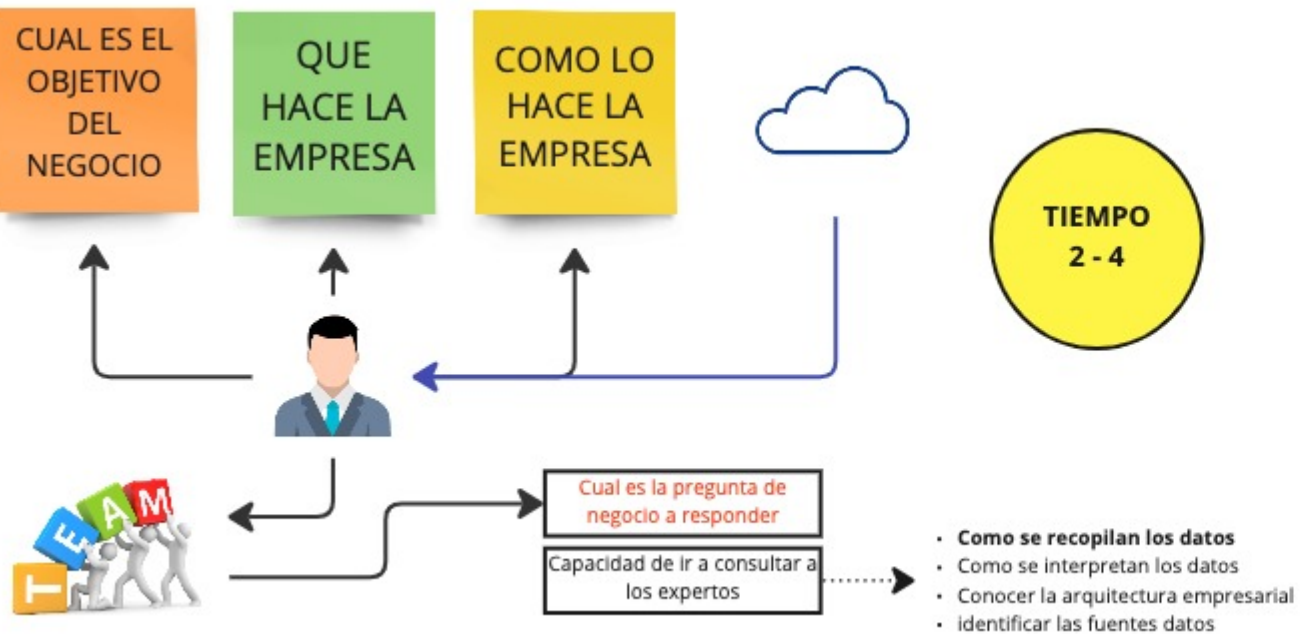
CUAL ES EL OBJETIVO DEL NEGOCIO

QUE HACE LA EMPRESA

COMO LO HACE LA EMPRESA

TIEMPO
2 - 4

TEAM

Cual es la pregunta de negocio a responder

Capacidad de ir a consultar a los expertos

- **Como se recopilan los datos**
- Como se interpretan los datos
- Conocer la arquitectura empresarial
- identificar las fuentes datos